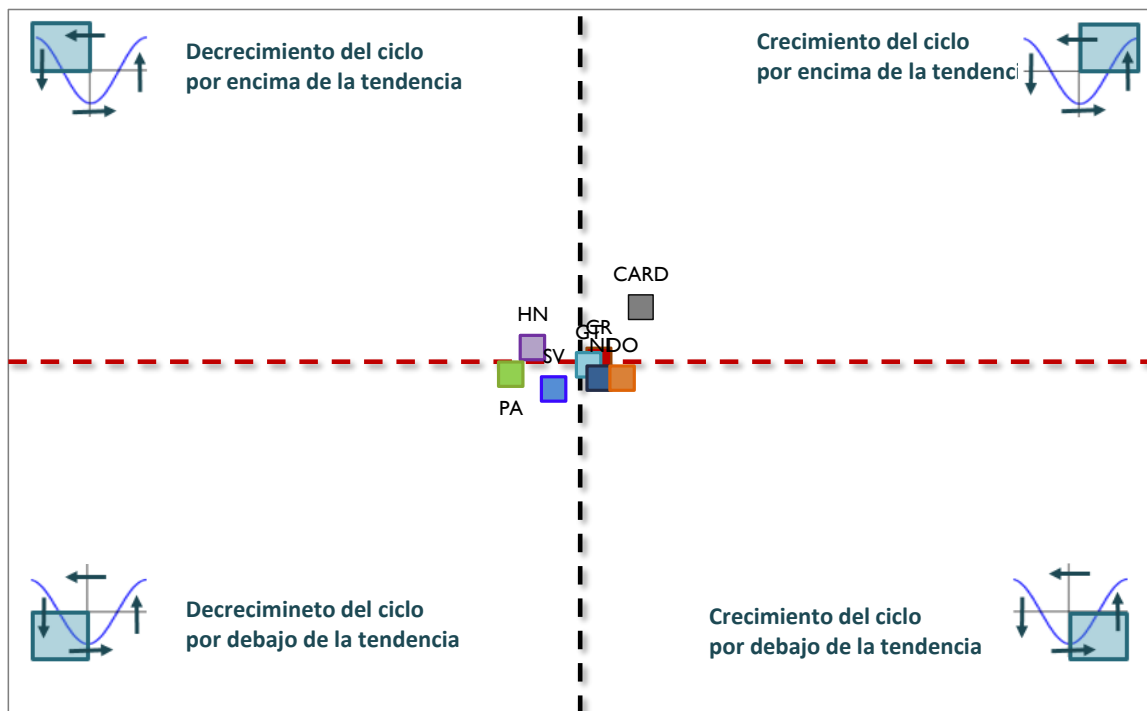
Decrecimiento del ciclo
por encima de la tendencia

Crecimiento del ciclo
por encima de la tendenci

CARD

HN

GT

CR

NI

DO

SV

PA

Decrecimineto del ciclo
por debajo de la tendencia

Crecimiento del ciclo
por debajo de la tendencia